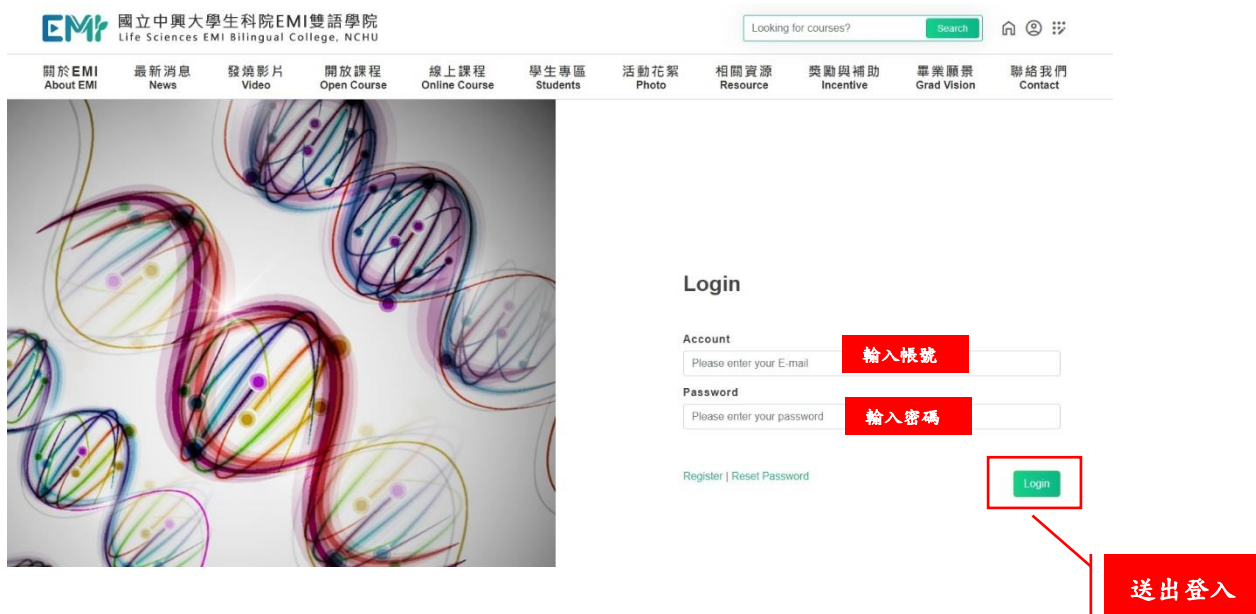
EMI 國立中興大學生科院EMI雙語學院
Life Sciences EMI Bilingual College, NCHU

Looking for courses? Search

關於EMI About EMI | 最新消息 News | 發燒影片 Video | 開放課程 Open Course | 線上課程 Online Course | 學生專區 Students | 活動花絮 Photo | 相關資源 Resource | 獎勵與補助 Incentive | 畢業願景 Grad Vision | 聯絡我們 Contact

Login

Account
Please enter your E-mail
輸入帳號

Password
Please enter your password
輸入密碼

Register | Reset Password

Login

送出登入